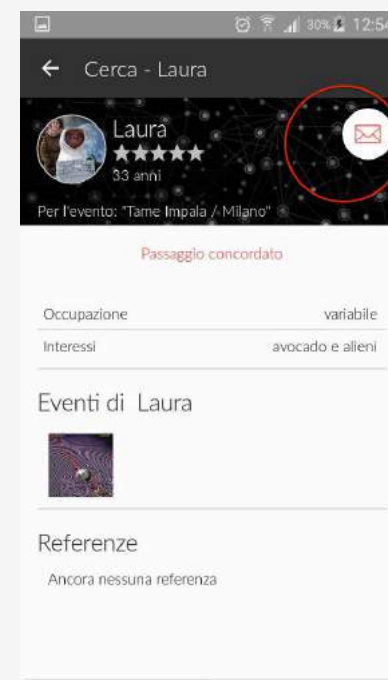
30% 12:54

Cerca - Laura

Laura
★★★★★
33 anni

Per l'evento: "Tame Impala / Milano"

Passaggio concordato

| Occupazione | variabile |
|---|---|
| Interessi | avocado e alieni |

Eventi di Laura

Referenze

Ancora nessuna referenza